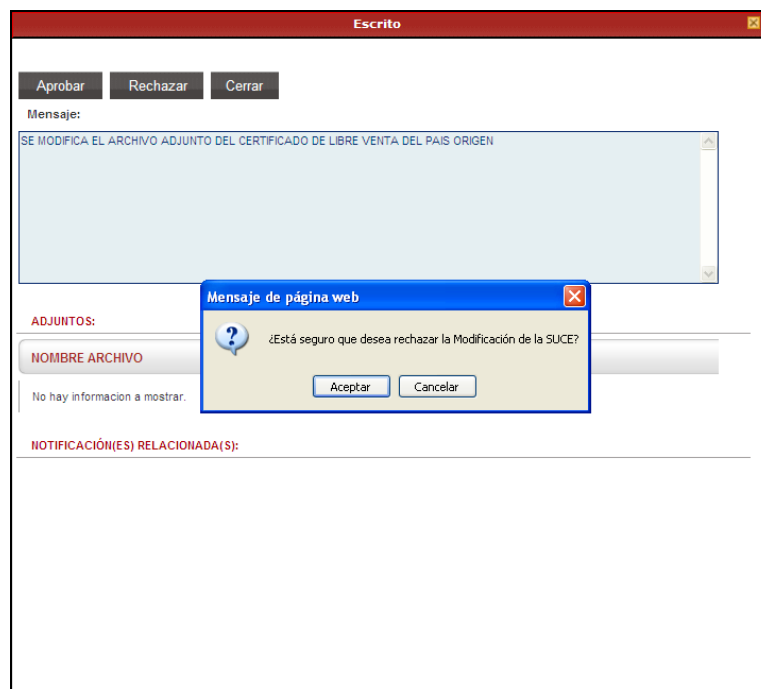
Escrito

Aprobar Rechazar Cerrar

Mensaje:

SE MODIFICA EL ARCHIVO ADJUNTO DEL CERTIFICADO DE LIBRE VENTA DEL PAIS ORIGEN

ADJUNTOS:

NOMBRE ARCHIVO

No hay informacion a mostrar.

NOTIFICACIÓN(ES) RELACIONADA(S):

Mensaje de página web

¿Está seguro que desea rechazar la Modificación de la SUCE?

Aceptar Cancelar